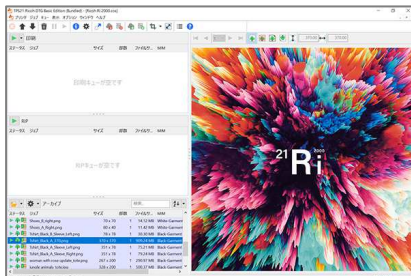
TPS21 RIcoh DTG Basic Edition (Bundled) - [Ricoh Ri 2000.xxx]

ファイル ジョブ キュー 表示 オプション ウィンドウ ヘルプ

印刷

ステータス ジョブ サイズ 部数 ファイルサ... WBK

印刷待ちキューは空です

RIP

RIPキューは空です

アーカイブ

ステータス ジョブ サイズ 部数 ファイルサ... WBK

Shoes_A_Right.png 70 x 70 1 14.53 MB White Garment

Shoes_A_Right.png 70 x 70 1 14.53 MB White Garment

Tshirt_Black_A_Sleeve_Left.png 76 x 76 1 19.81 MB Black Garment

Tshirt_Black_A_Front.png 76 x 76 1 19.81 MB Black Garment

Tshirt_Black_A_370.png 370 x 370 1 359.59 MB Black Garment

Tshirt_Black_A_Sleeve_Left.png 351 x 76 1 75.51 MB Black Garment

Tshirt_Black_A_Sleeve_Left.png 351 x 76 1 75.51 MB Black Garment

woman with a sea update_tshirt.png 351 x 351 1 79.25 MB Black Garment

tuxedo animals tshirt.png 331 x 331 1 138.85 MB Black Garment

21 Ri 2000

100.0% 270/370